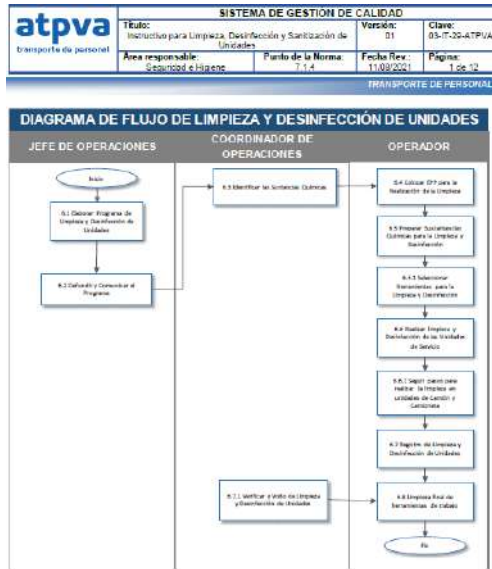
atpva
transporte de personal

| SISTEMA DE GESTION DE CALIDAD | | | |
|---|---|---|---|
| Título: Instructivo para Limpieza, Desinfección y Sanitización de Unidades | | Versión: 01 | Clave: 03-IT-20-ATPVA |
| Área responsable: Seguridad e Higiene | Punto de la Norma: 7.1.4 | Fecha Rev.: 11/09/2021 | Página: 1 de 12 |

TRANSPORTE DE PERSONAL

DIAGRAMA DE FLUJO DE LIMPIEZA Y DESINFECCIÓN DE UNIDADES

JEFE DE OPERACIONES

COORDINADOR DE OPERACIONES

OPERADOR

Inicio

6.1 Elaborar Programa de Limpieza y Desinfección de Unidades

6.2 Difundir y Comunicar el Programa

6.3 Identificar las Sustancias Químicas

6.4 Colocar EPP para la Realización de la Limpieza

6.5 Preparar Sustanciación Químicas para la Limpieza y Desinfección

6.4.1 Seleccionar Herramientas para la Limpieza y Desinfección

6.6 Realizar Limpieza y Desinfección de las Unidades de Servicio

6.6.1 Seguir pasos para realizar la limpieza en unidades de Camión y Camioneta

6.7 Registro de Limpieza y Desinfección de Unidades

6.7.1 Verificar a Visto de Limpieza y Desinfección de Unidades

6.8 Limpieza final de herramientas de trabajo

Fin